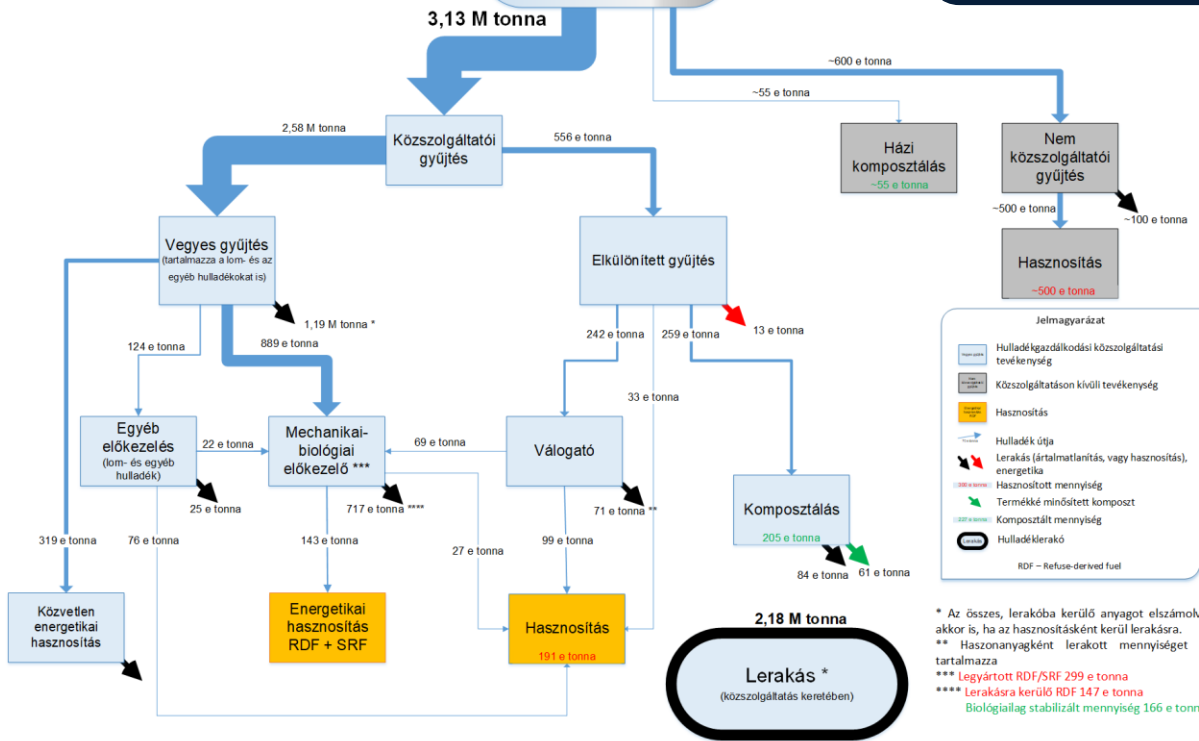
3,13 M tonna

~600 e tonna

~55 e tonna

2,58 M tonna

Közszolgáltatói gyűjtés

556 e tonna

Házi komposztálás
~55 e tonna

Nem közszolgáltatói gyűjtés

~500 e tonna

~100 e tonna

Vegyes gyűjtés
(tartalmazza a lom- és az egyéb hulladékokat is)

Elkülönített gyűjtés

Hasznosítás
~500 e tonna

1,19 M tonna *

13 e tonna

124 e tonna

889 e tonna

242 e tonna

259 e tonna

33 e tonna

Egyéb előkezelés
(lom- és egyéb hulladék)

22 e tonna

Mechanikai-biológiai előkezelő ***

69 e tonna

Válogató

25 e tonna

717 e tonna ****

71 e tonna **

Komposztálás
205 e tonna

319 e tonna

76 e tonna

143 e tonna

27 e tonna

99 e tonna

84 e tonna

61 e tonna

Közvetlen energetikai hasznosítás

Energetikai hasznosítás RDF + SRF

Hasznosítás
191 e tonna

2,18 M tonna

Lerakás *
(közszolgáltatás keretében)

Jelmagyarázat

Hulladékgazdálkodási közszolgáltatási tevékenység

Közszolgáltatáson kívüli tevékenység

Hasznosítás

Hulladék útja

Lerakás (ártalmatlanítás, vagy hasznosítás), energetika

Hasznosított mennyiség

Termékké minősített komposzt

Komposztált mennyiség

Hulladéklerakó

RDF – Refuse-derived fuel

* Az összes, lerakóba kerülő anyagot elszámolv akkor is, ha az hasznosításként kerül lerakásra.
** Haszonanyagként lerakott mennyiséget tartalmazza
*** Legyártott RDF/SRF 299 e tonna
**** Lerakásra kerülő RDF 147 e tonna
Biológiailag stabilizált mennyiség 166 e tonn